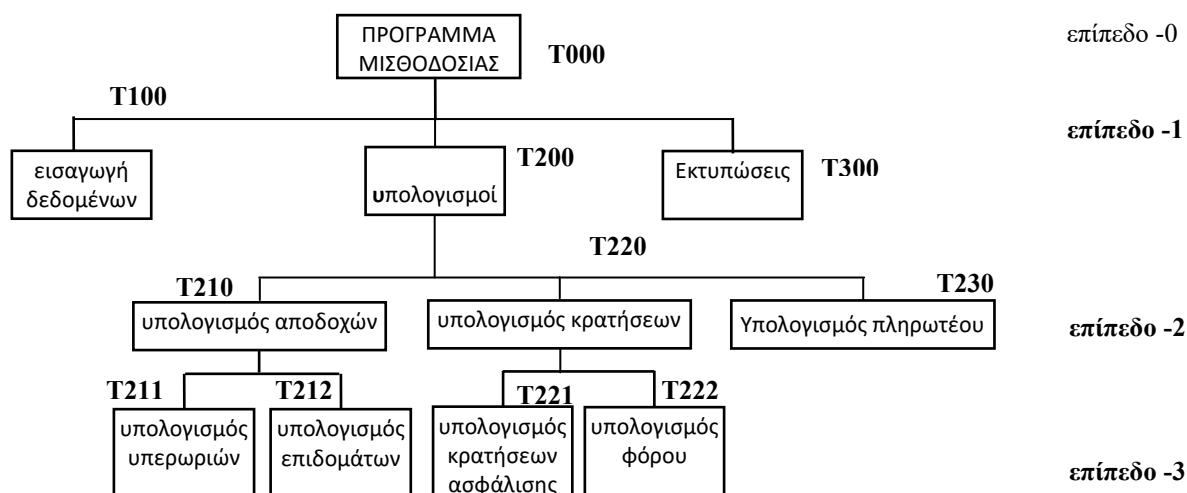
ΠΡΟΓΡΑΜΜΑ ΜΙΣΘΟΔΟΣΙΑΣ
T000
επίπεδο -0

T100
εισαγωγή δεδομένων
υπολογισμοί
T200
Εκτυπώσεις
T300
επίπεδο -1

T220
T210
υπολογισμός αποδοχών
υπολογισμός κρατήσεων
T230
Υπολογισμός πληρωτέου
επίπεδο -2

T211
υπολογισμός υπερωριών
T212
υπολογισμός επιδομάτων
T221
υπολογισμός κρατήσεων ασφάλισης
T222
υπολογισμός φόρου
επίπεδο -3